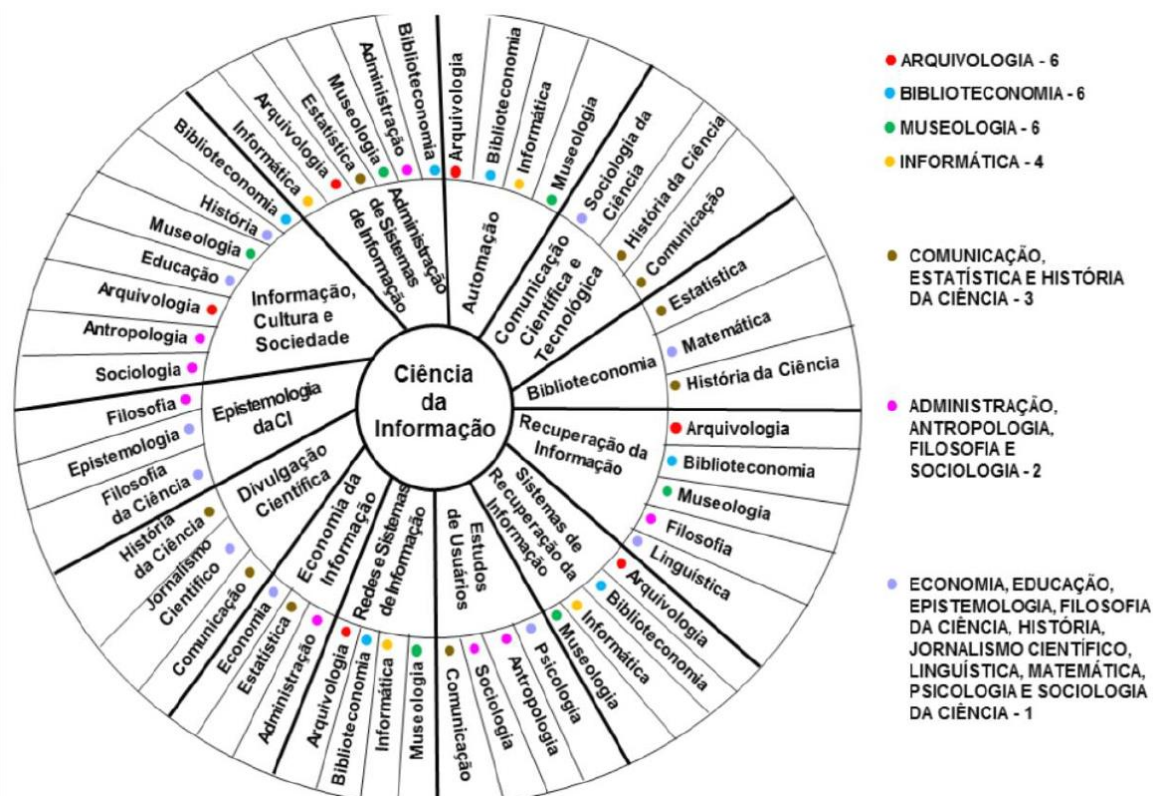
Ciência da Informação

Administração de Sistemas de Informação
Bibliotecononia
Administração
Museologia
Estatística
Arquivologia
Informática

Automação
Arquivologia
Biblioteconomia
Informática
Museologia

Comunicação Científica e Tecnológica
Sociologia da Ciência
História da Ciência
Comunicação

Biblioteconomia
Estatística
Matemática
História da Ciência

Recuperação da Informação
Arquivologia
Biblioteconomia
Museologia
Filosofia
Linguística

Sistemas de Recuperação da Informação
Arquivologia
Biblioteconomia
Informática
Museologia

Estudos de Usuários
Psicologia
Antropologia
Sociologia
Comunicação

Redes e Sistemas de Informação
Museologia
Informática
Biblioteconomia
Arquivologia

Economia da Informação
Administração
Estatística
Economia

Divulgação Científica
Comunicação
Jornalismo Científico
História da Ciência

Epistemologia da CI
Filosofia da Ciência
Epistemologia
Filosofia

Informação, Cultura e Sociedade
Sociologia
Antropologia
Arquivologia
Educação
Museologia
História
Biblioteconomia

ARQUIVOLOGIA - 6
BIBLIOTECONOMIA - 6
MUSEOLOGIA - 6
INFORMÁTICA - 4

COMUNICAÇÃO, ESTATÍSTICA E HISTÓRIA DA CIÊNCIA - 3

ADMINISTRAÇÃO, ANTROPOLOGIA, FILOSOFIA E SOCIOLOGIA - 2

ECONOMIA, EDUCAÇÃO, EPISTEMOLOGIA, FILOSOFIA DA CIÊNCIA, HISTÓRIA, JORNALISMO CIENTÍFICO, LINGUÍSTICA, MATEMÁTICA, PSICOLOGIA E SOCIOLOGIA DA CIÊNCIA - 1